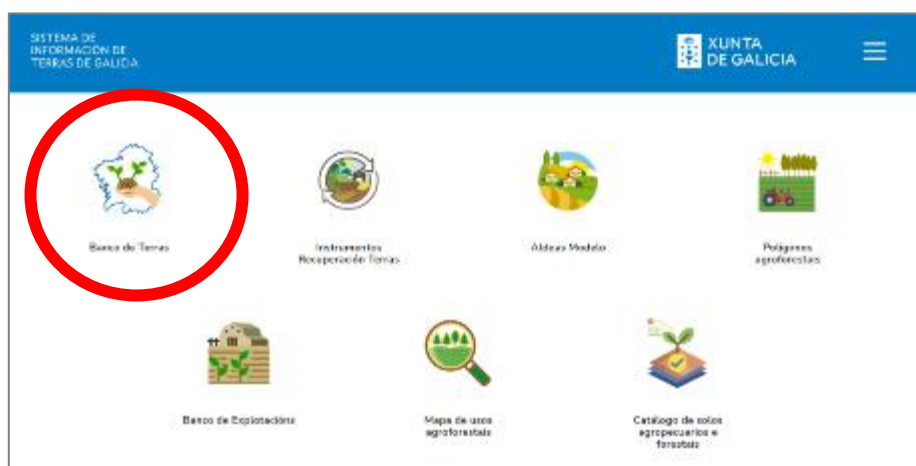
SISTEMA DE INFORMACIÓN DE TERRAS DE GALICIA

XUNTA DE GALICIA

Banco de Terras

Instrumentos Recuperación Terras

Aldeas Modelo

Polígonos agroforestais

Banco de Explotacións

Mapa de usos agroforestais

Catálogo de solos agropecuarios e forestais